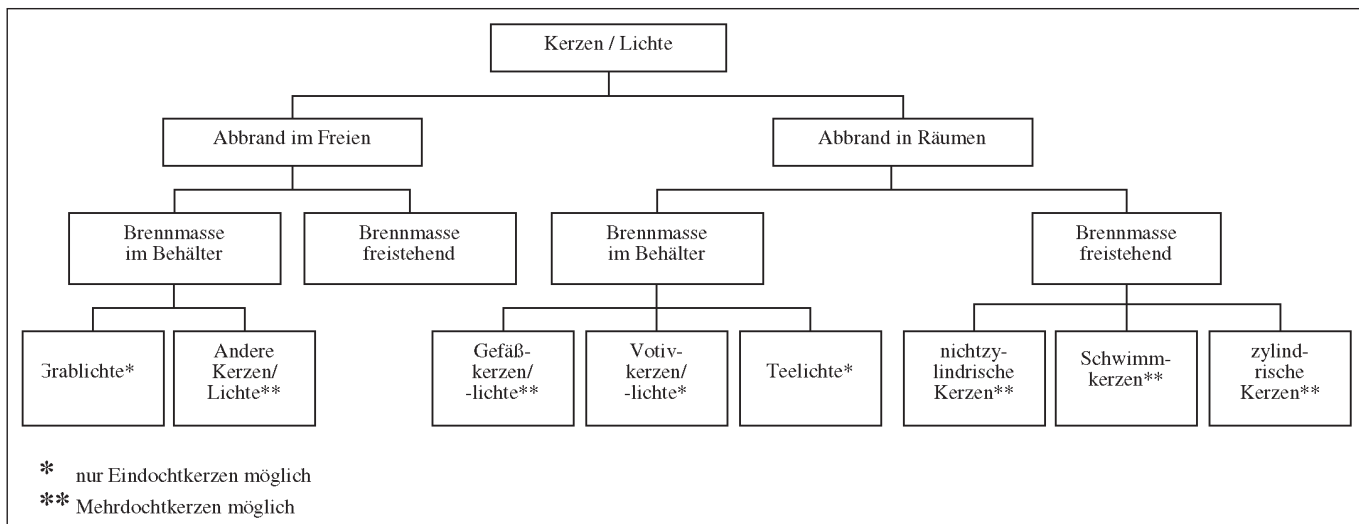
Kerzen / Lichte

Abbrand im Freien

Abbrand in Räumen

Brennmasse im Behälter

Brennmasse freistehend

Brennmasse im Behälter

Brennmasse freistehend

Grablichte*

Andere Kerzen/ Lichte**

Gefäßkerzen/ -lichte**

Votivkerzen/ -lichte*

Teelichte*

nichtzylindrische Kerzen**

Schwimmkerzen**

zylindrische Kerzen**

* nur Eindochtkerzen möglich

** Mehrdochtkerzen möglich